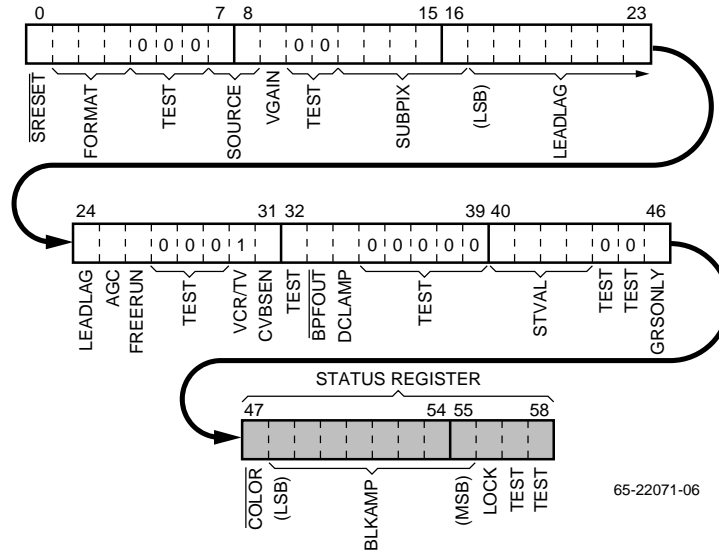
0 7 8 15 16 23

0 0 0 0 0

SRESET FORMAT TEST SOURCE VGAIN TEST SUBPIX (LSB) LEADLAG

24 31 32 39 40 46

0 0 0 1 0 0 0 0 0 0 0

LEADLAG AGC FREERUN TEST VCR/TV CVBSEN TEST BPFOUT DCLAMP TEST STVAL TEST TEST GRSONLY

STATUS REGISTER

47 54 55 58

COLOR (LSB) BLKAMP (MSB) LOCK TEST TEST

65-22071-06